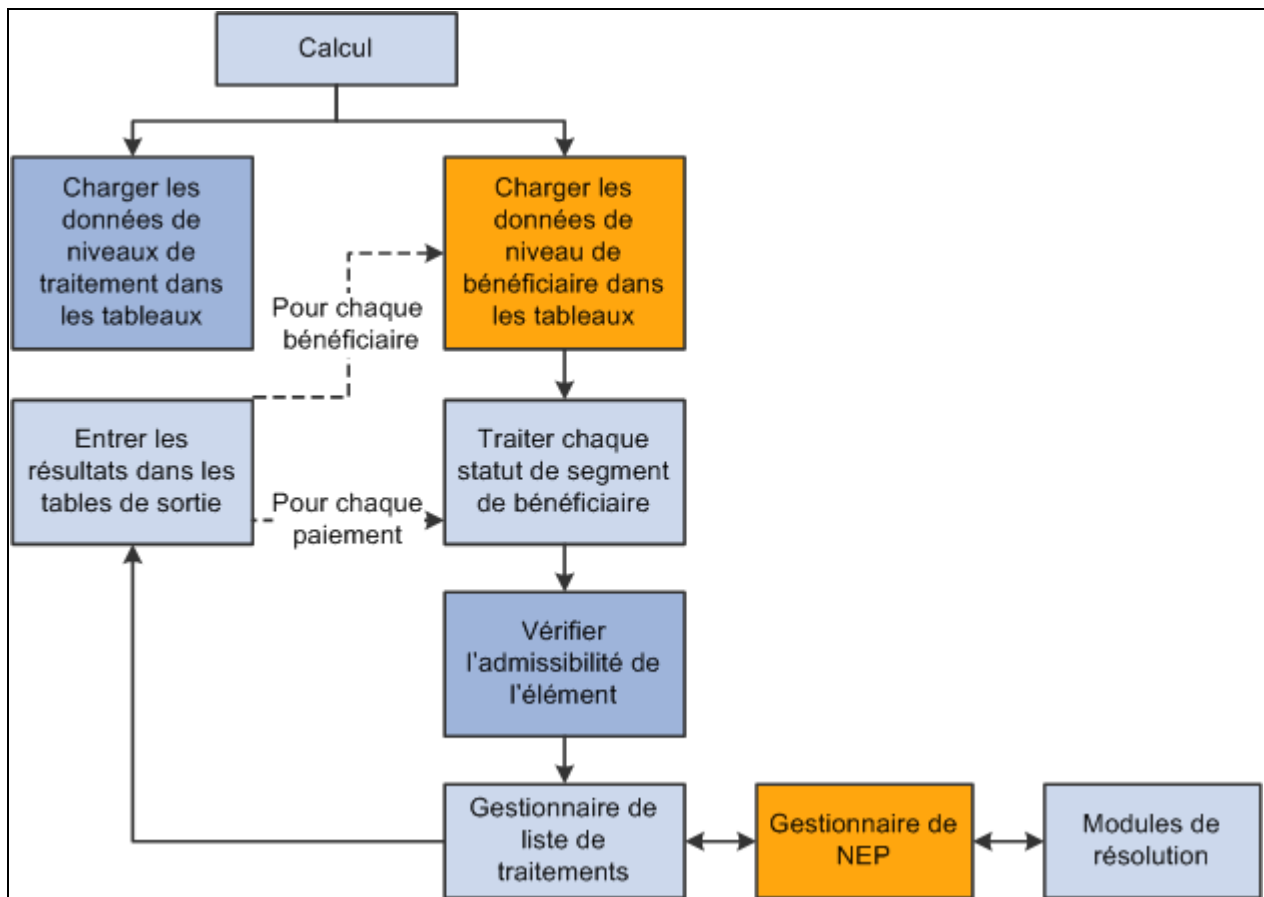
Calcul

Charger les données de niveaux de traitement dans les tableaux

Charger les données de niveau de bénéficiaire dans les tableaux

Pour chaque bénéficiaire

Entrer les résultats dans les tables de sortie

Pour chaque paiement

Traiter chaque statut de segment de bénéficiaire

Vérifier l'admissibilité de l'élément

Gestionnaire de liste de traitements

Gestionnaire de NEP

Modules de résolution